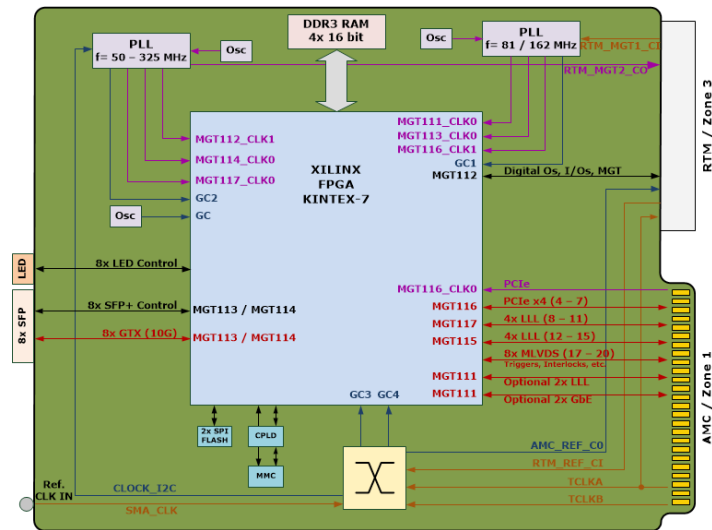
DDR3 RAM
4x 16 bit

PLL
f= 50 – 325 MHz

Osc

Osc

PLL
f= 81 / 162 MHz

RTM_MGT1_CI

RTM_MGT2_CO

RTM / Zone 3

MGT112_CLK1
MGT114_CLK0
MGT117_CLK0
GC2
GC

Osc

XILINX
FPGA
KINTEX-7

MGT111_CLK0
MGT113_CLK0
MGT116_CLK1
GC1
MGT112

Digital Os, I/Os, MGT

LED

8x LED Control

8x SFP

8x SFP+ Control

MGT113 / MGT114

8x GTX (10G)

MGT113 / MGT114

MGT116_CLK0
MGT116
MGT117
MGT115
MGT111
MGT111

PCIe
PCIe x4 (4 – 7)
4x LLL (8 – 11)
4x LLL (12 – 15)
8x MLVDS (17 – 20)
Triggers, Interlocks, etc.
Optional 2x LLL
Optional 2x GbE

AMC / Zone 1

GC3 GC4

2x SPI FLASH

CPLD

MMC

AMC_REF_C0
RTM_REF_CI
TCLKA
TCLKB

Ref. CLK IN

CLOCK_I2C

SMA_CLK